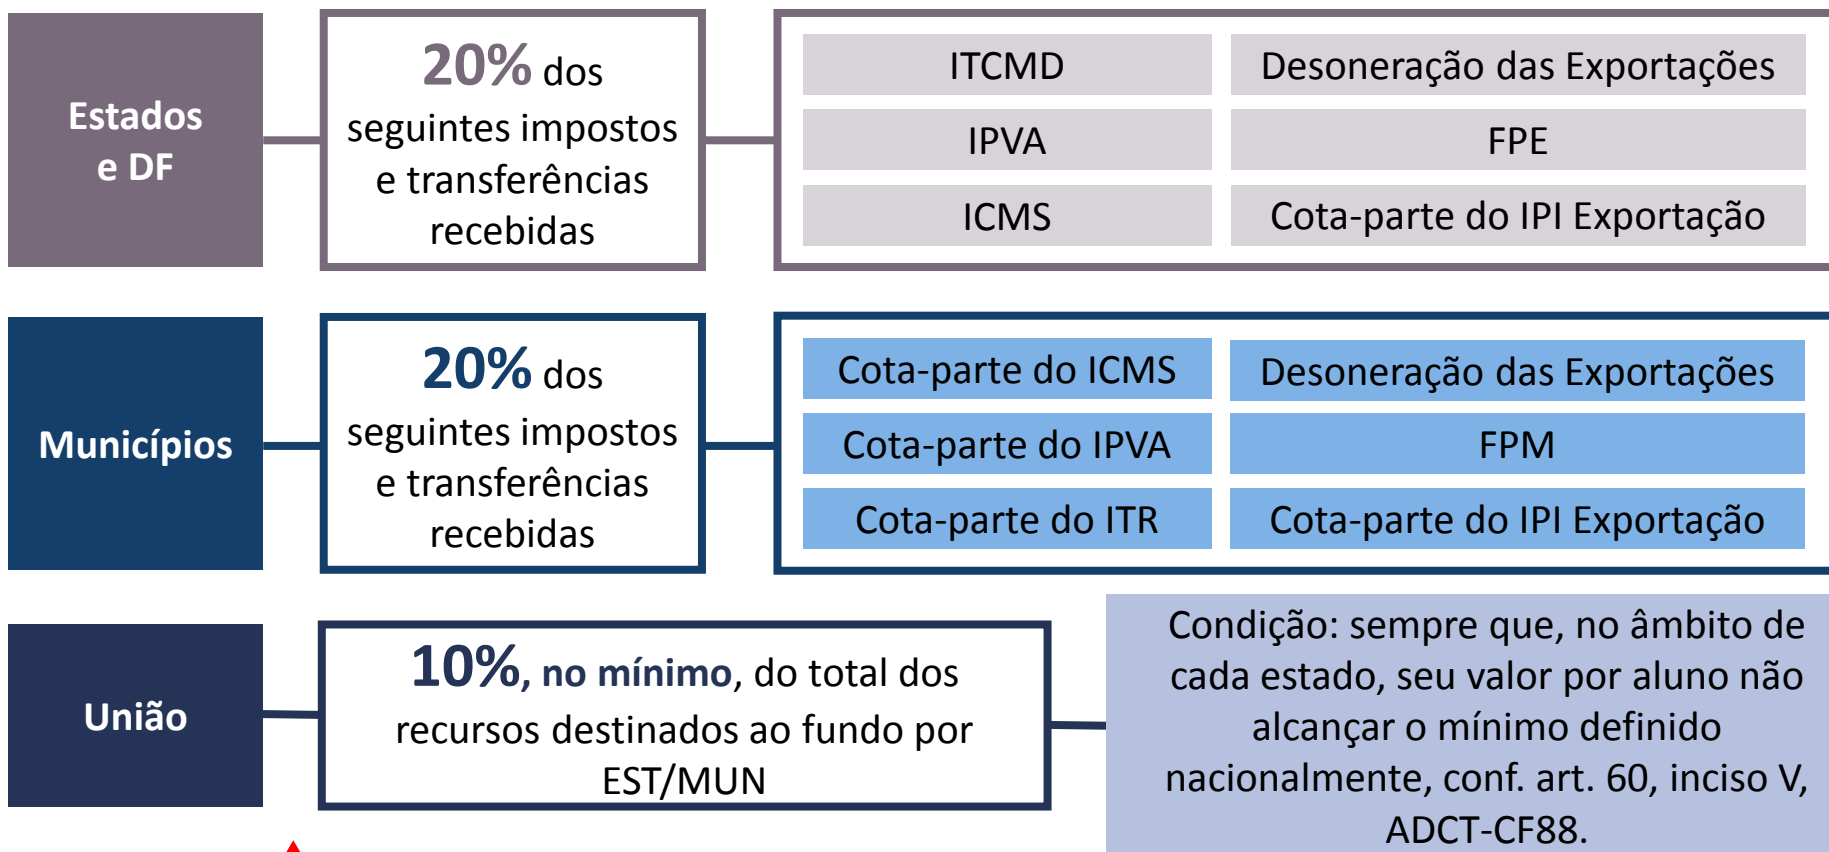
Estados e DF

20% dos seguintes impostos e transferências recebidas

ITCMD
Desoneração das Exportações
IPVA
FPE
ICMS
Cota-parte do IPI Exportação

Municípios

20% dos seguintes impostos e transferências recebidas

Cota-parte do ICMS
Desoneração das Exportações
Cota-parte do IPVA
FPM
Cota-parte do ITR
Cota-parte do IPI Exportação

União

10%, no mínimo, do total dos recursos destinados ao fundo por EST/MUN

Condição: sempre que, no âmbito de cada estado, seu valor por aluno não alcançar o mínimo definido nacionalmente, conf. art. 60, inciso V, ADCT-CF88.